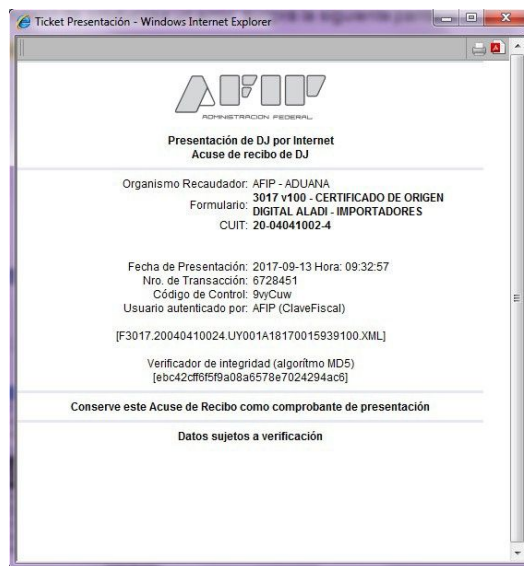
Ticket Presentación - Windows Internet Explorer

AFIP
ADMINISTRACION FEDERAL

Presentación de DJ por Internet
Acuse de recibo de DJ

Organismo Recaudador: AFIP - ADUANA
Formulario: 3017 v100 - CERTIFICADO DE ORIGEN DIGITAL ALADI - IMPORTADORES
CUIT: 20-04041002-4

Fecha de Presentación: 2017-09-13 Hora: 09:32:57
Nro. de Transacción: 6728451
Código de Control: 9vyCuw
Usuario autenticado por: AFIP (ClaveFiscal)

[F3017.20040410024.UY001A18170015939100.XML]

Verificador de integridad (algorítmo MD5)
[ebc42cff6f5f9a08a6578e7024294ac6]

Conserve este Acuse de Recibo como comprobante de presentación

Datos sujetos a verificación